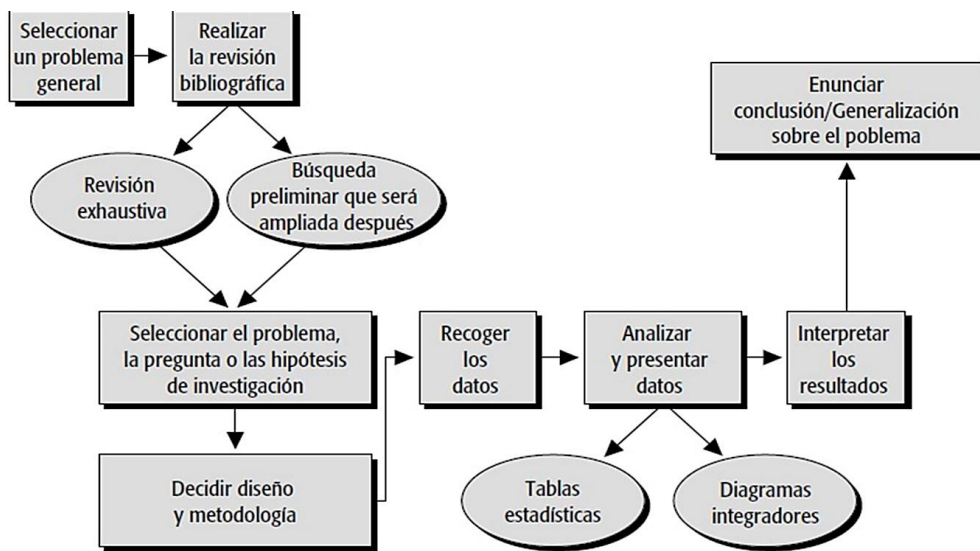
Seleccionar un problema general

Realizar la revisión bibliográfica

Revisión exhaustiva

Búsqueda preliminar que será ampliada después

Enunciar conclusión/Generalización sobre el poblema

Seleccionar el problema, la pregunta o las hipótesis de investigación

Recoger los datos

Analizar y presentar datos

Interpretar los resultados

Decidir diseño y metodología

Tablas estadísticas

Diagramas integradores